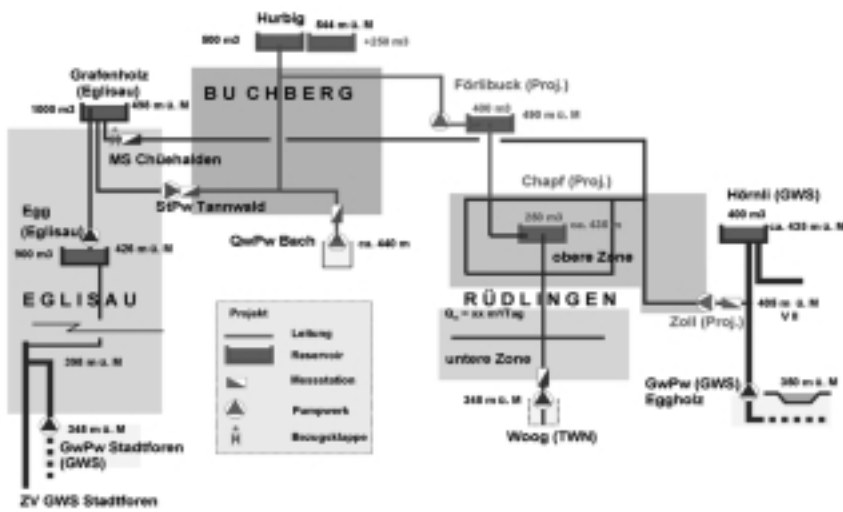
Hurbig
900 m3
544 m ü. M
+250 m3

Grafenholz (Eglisau)
1000 m3
490 m ü. M

B U CH B E R G

Förlibuck (Proj.)
400 m3
490 m ü. M

MS Chüehalden

Chapf (Proj.)

Hörnli (GWS)
400 m3
ca. 430 m ü. M

StPw Tannwald

Egg (Eglisau)
900 m3
426 m ü. M

GwPw Bach
ca. 440 m

250 m3
ca. 430 m

obere Zone

E G L I S A U

R Ü D L I N G E N

Projekt
Leitung
Reservoir
Messstation
Pumpwerk
Bezugsklappe

$Q_n$ = xx m³/Tag

400 m ü. M
V II

Zoll (Proj.)

untere Zone

398 m ü. M

348 m ü. M

GwPw (GWS) Eggholz

380 m ü. M

348 m ü. M
GwPw Stadtforen (GWS)

Woog (TWN)

ZV GWS Stadtforen